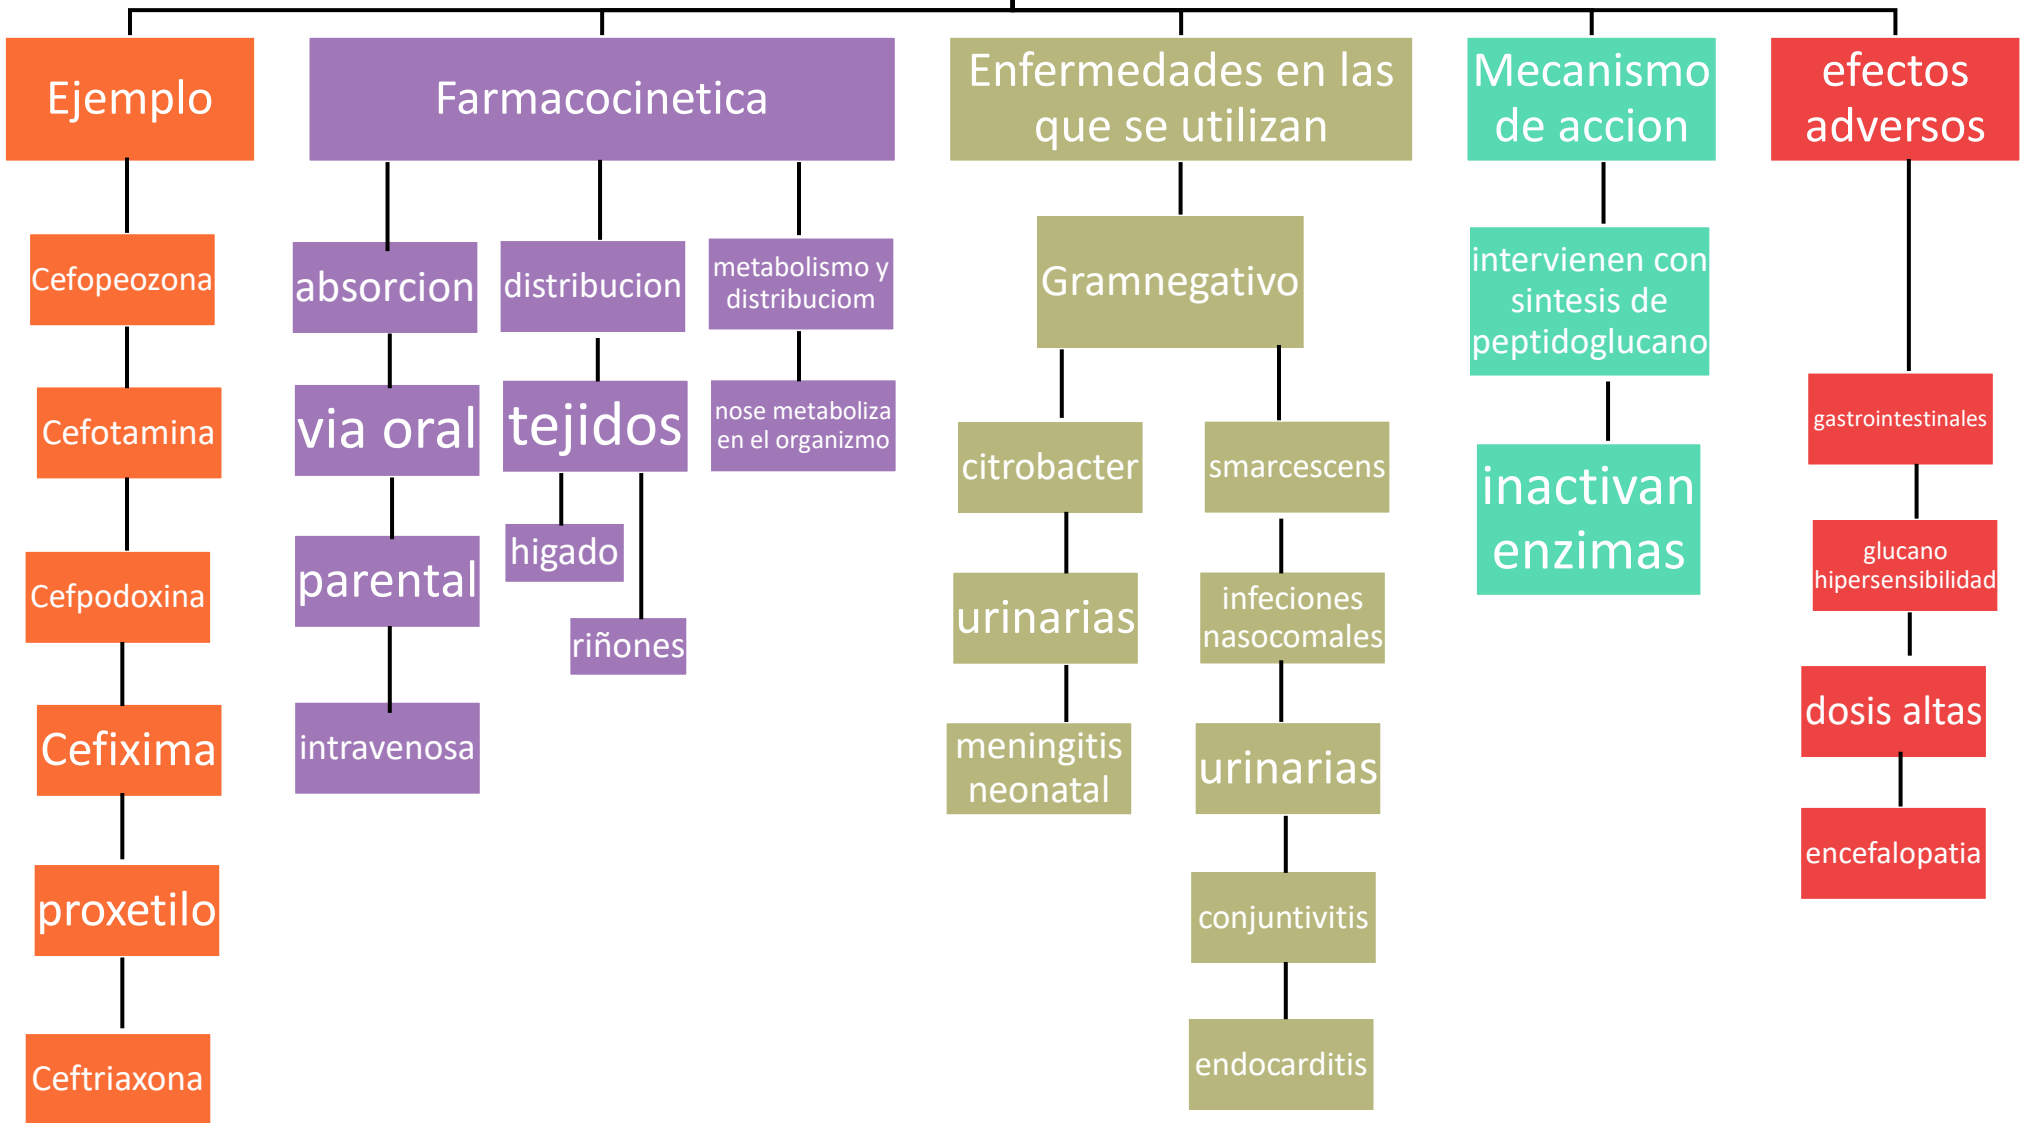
Ejemplo

Cefopeozona

Cefotamina

Cefpodoxina

Cefixima

proxetilo

Ceftriaxona

Farmacocinetica

absorcion

via oral

parental

intravenosa

distribucion

tejidos

higado

riñones

metabolismo y distribuciom

nose metaboliza en el organizmo

Enfermedades en las que se utilizan

Gramnegativo

citrobacter

urinarias

meningitis neonatal

smarcescens

infeciones nasocomales

urinarias

conjuntivitis

endocarditis

Mecanismo de accion

intervienen con sintesis de peptidoglucano

inactivan enzimas

efectos adversos

gastrointestinales

glucano hipersensibilidad

dosis altas

encefalopatia